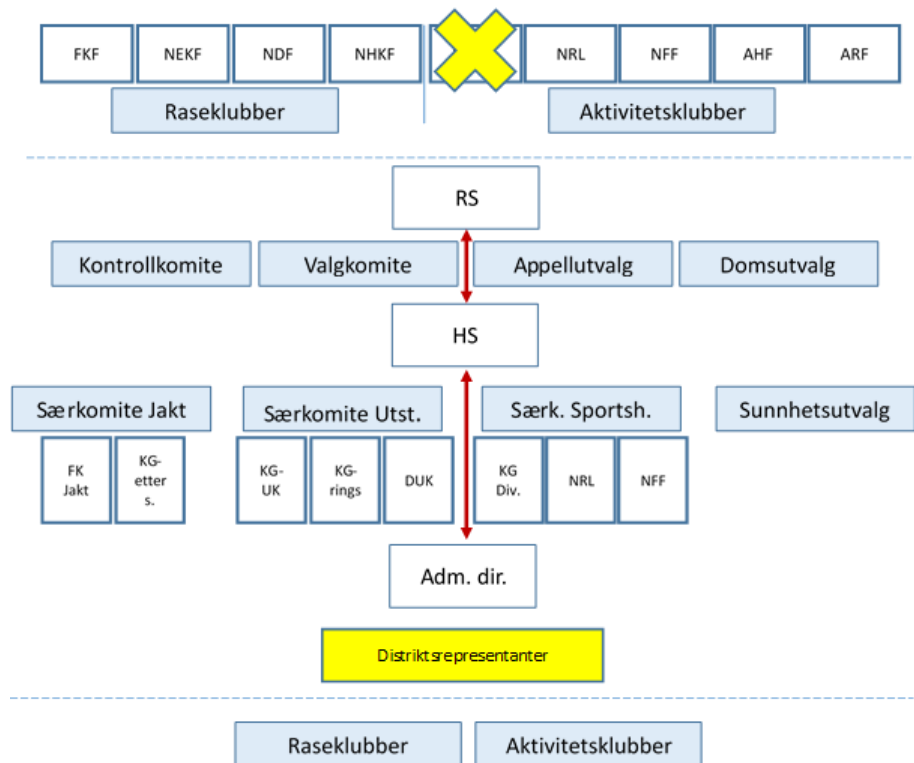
FKF
NEKF
NDF
NHKF
NRL
NFF
AHF
ARF
Raseklubber
Aktivitetsklubber

RS

Kontrollkomite
Valgkomite
Appellutvalg
Domsutvalg

HS

Særkomite Jakt
Særkomite Utst.
Særk. Sportsh.
Sunnhetsutvalg

FK Jakt
KG-etters.
KG-UK
KG-rings
DUK
KG Div.
NRL
NFF

Adm. dir.

Distriktsrepresentanter

Raseklubber
Aktivitetsklubber